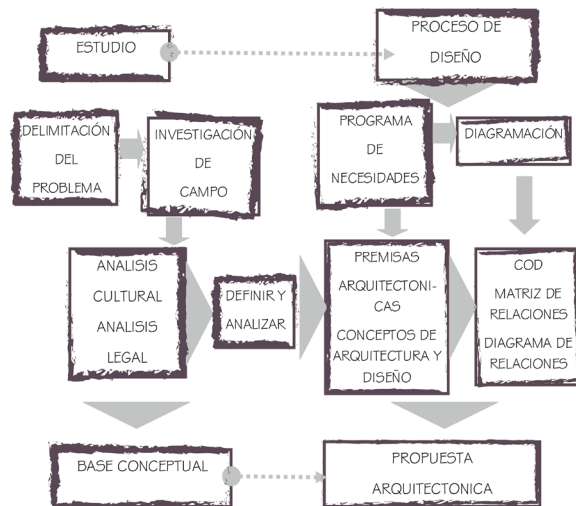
ESTUDIO

PROCESO DE DISEÑO

DELIMITACIÓN DEL PROBLEMA

INVESTIGACIÓN DE CAMPO

PROGRAMA DE NECESIDADES

DIAGRAMACIÓN

ANALISIS CULTURAL ANALISIS LEGAL

DEFINIR Y ANALIZAR

PREMISAS ARQUITECTONICAS

CONCEPTOS DE ARQUITECTURA Y DISEÑO

COD

MATRIZ DE RELACIONES

DIAGRAMA DE RELACIONES

BASE CONCEPTUAL

PROPUESTA ARQUITECTONICA